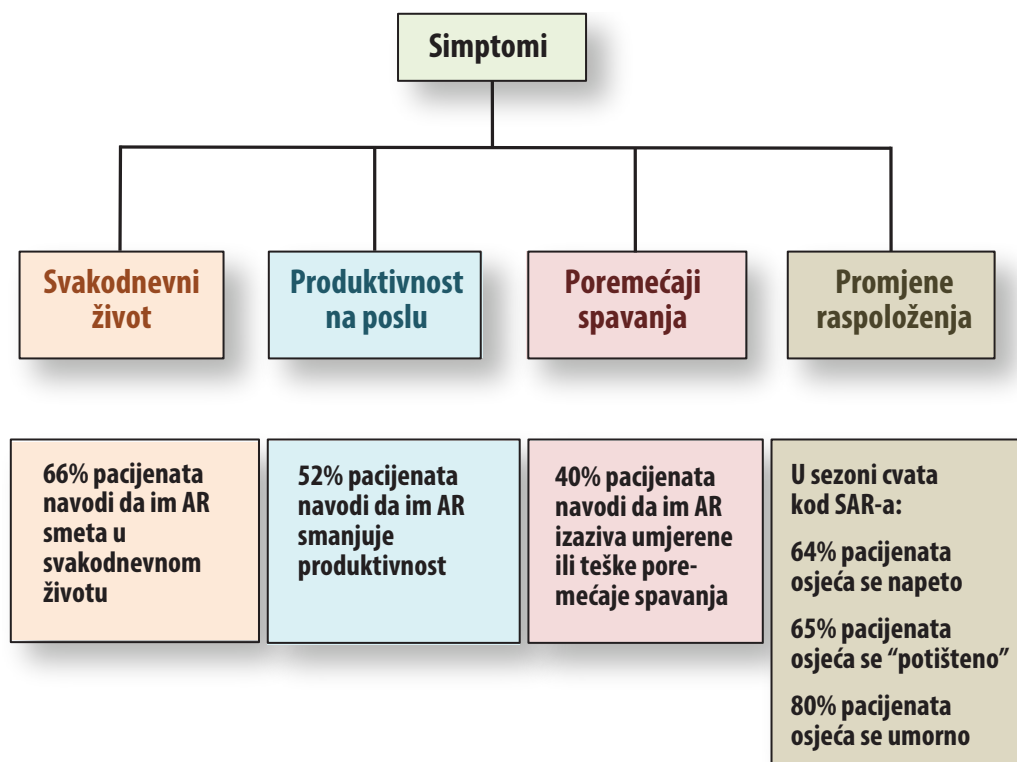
Simptomi

Svakodnevni život

Produktivnost na poslu

Poremećaji spavanja

Promjene raspoloženja

66% pacijenata navodi da im AR smeta u svakodnevnom životu

52% pacijenata navodi da im AR smanjuje produktivnost

40% pacijenata navodi da im AR izaziva umjerene ili teške poremećaje spavanja

U sezoni cvata kod SAR-a:

64% pacijenata osjeća se napeto

65% pacijenata osjeća se "potišteno"

80% pacijenata osjeća se umorno